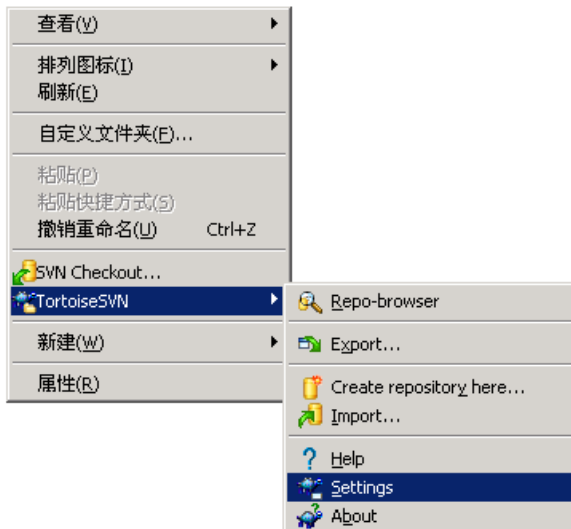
查看(V)
排列图标(I)
刷新(E)
自定义文件夹(F)...
粘贴(P)
粘贴快捷方式(S)
撤销重命名(U) Ctrl+Z
SVN Checkout...
TortoiseSVN
新建(W)
属性(R)

Repo-browser
Export...
Create repository here...
Import...
Help
Settings
About